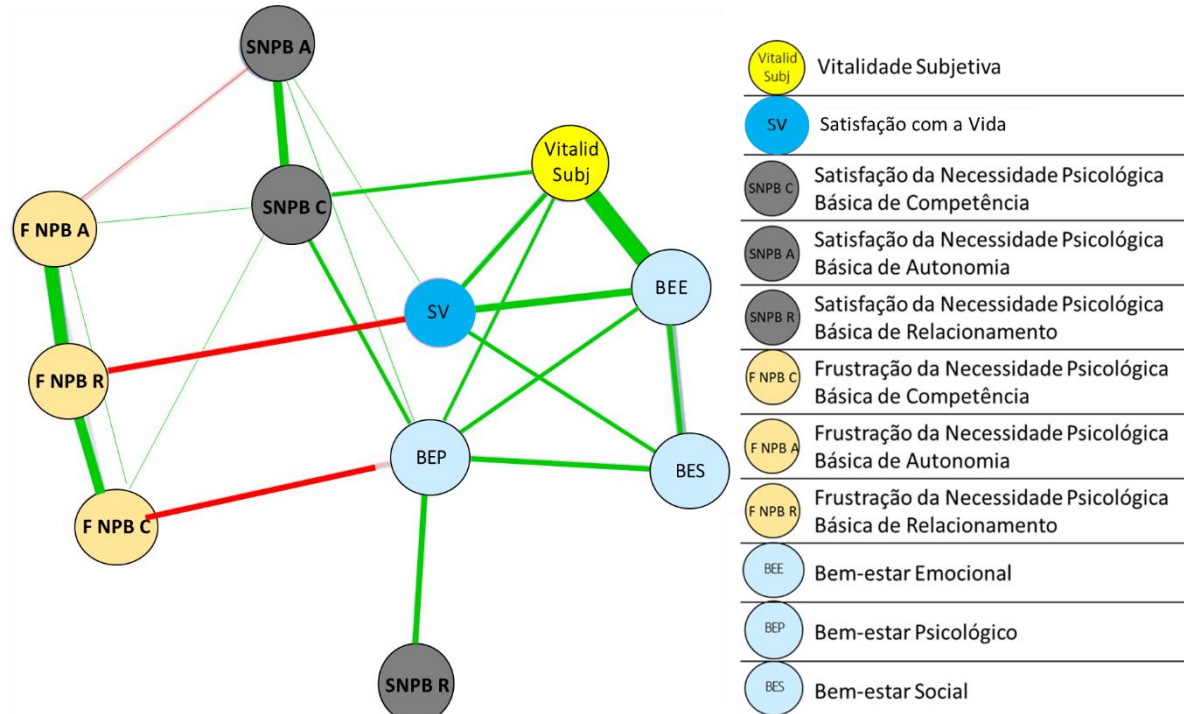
SNPB A

SNPB C

Vitalid Subj

F NPB A

SV

BEE

F NPB R

BEP

BES

F NPB C

SNPB R

| | |
|---|---|
| Vitalid Subj | Vitalidade Subjetiva |
| SV | Satisfação com a Vida |
| SNPB C | Satisfação da Necessidade Psicológica Básica de Competência |
| SNPB A | Satisfação da Necessidade Psicológica Básica de Autonomia |
| SNPB R | Satisfação da Necessidade Psicológica Básica de Relacionamento |
| F NPB C | Frustração da Necessidade Psicológica Básica de Competência |
| F NPB A | Frustração da Necessidade Psicológica Básica de Autonomia |
| F NPB R | Frustração da Necessidade Psicológica Básica de Relacionamento |
| BEE | Bem-estar Emocional |
| BEP | Bem-estar Psicológico |
| BES | Bem-estar Social |